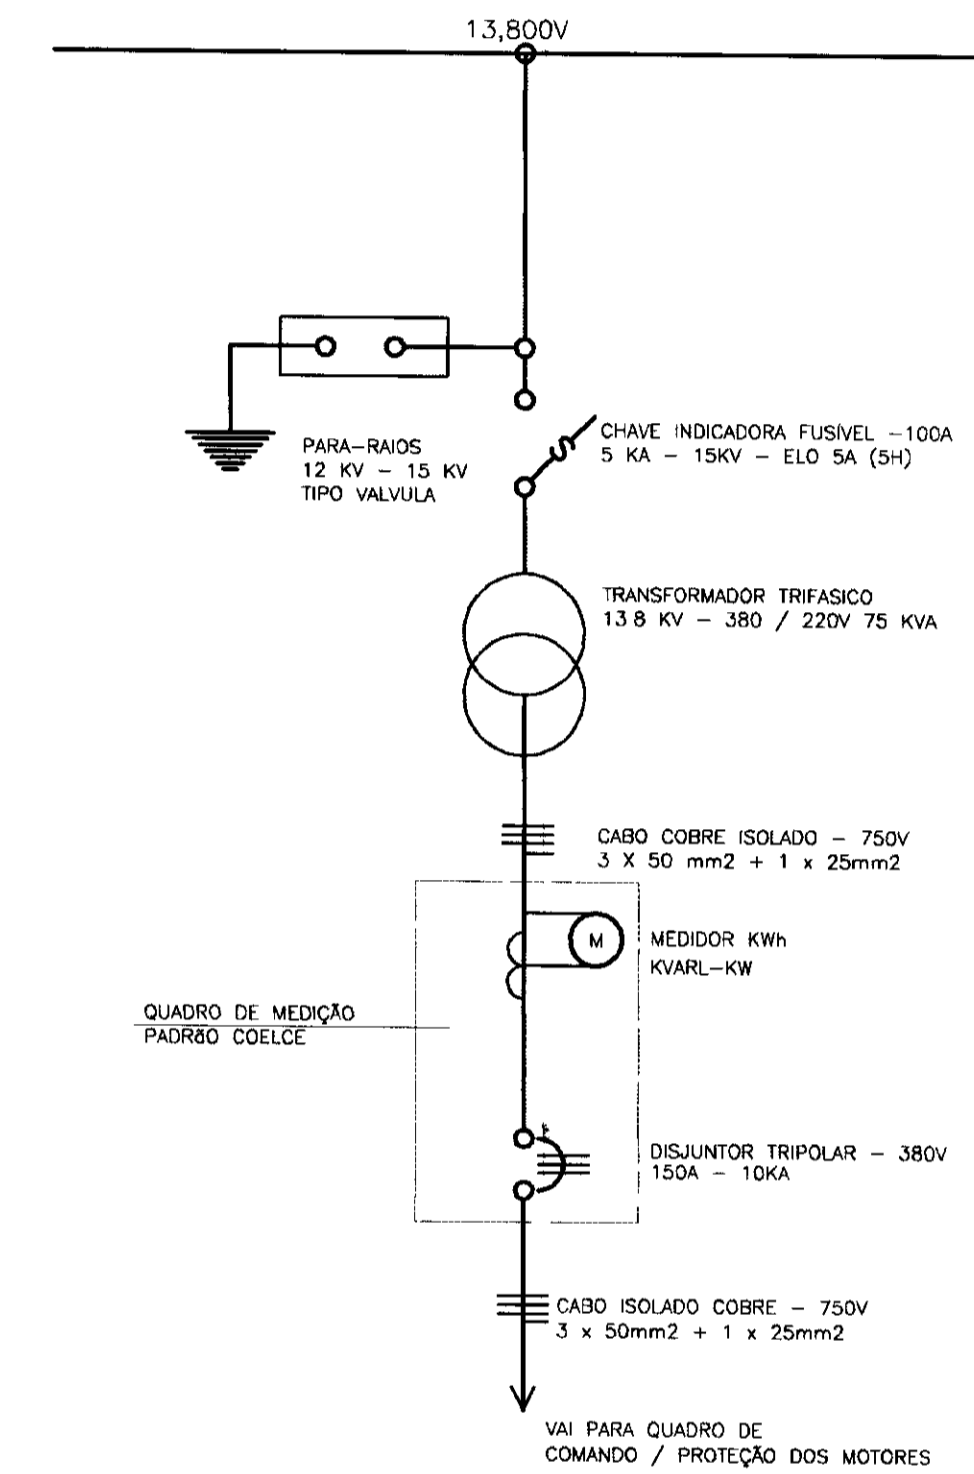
13,800V

PARA–RAIOS
12 KV – 15 KV
TIPO VALVULA

CHAVE INDICADORA FUSÍVEL –100A
5 KA – 15KV – ELO 5A (5H)

TRANSFORMADOR TRIFASICO
13.8 KV – 380 / 220V 75 KVA

CABO COBRE ISOLADO – 750V
3 X 50 mm2 + 1 x 25mm2

M

MEDIDOR KWh
KVARL–KW

QUADRO DE MEDIÇÃO
PADRãO COELCE

DISJUNTOR TRIPOLAR – 380V
150A – 10KA

CABO ISOLADO COBRE – 750V
3 x 50mm2 + 1 x 25mm2

VAI PARA QUADRO DE
COMANDO / PROTEÇÃO DOS MOTORES